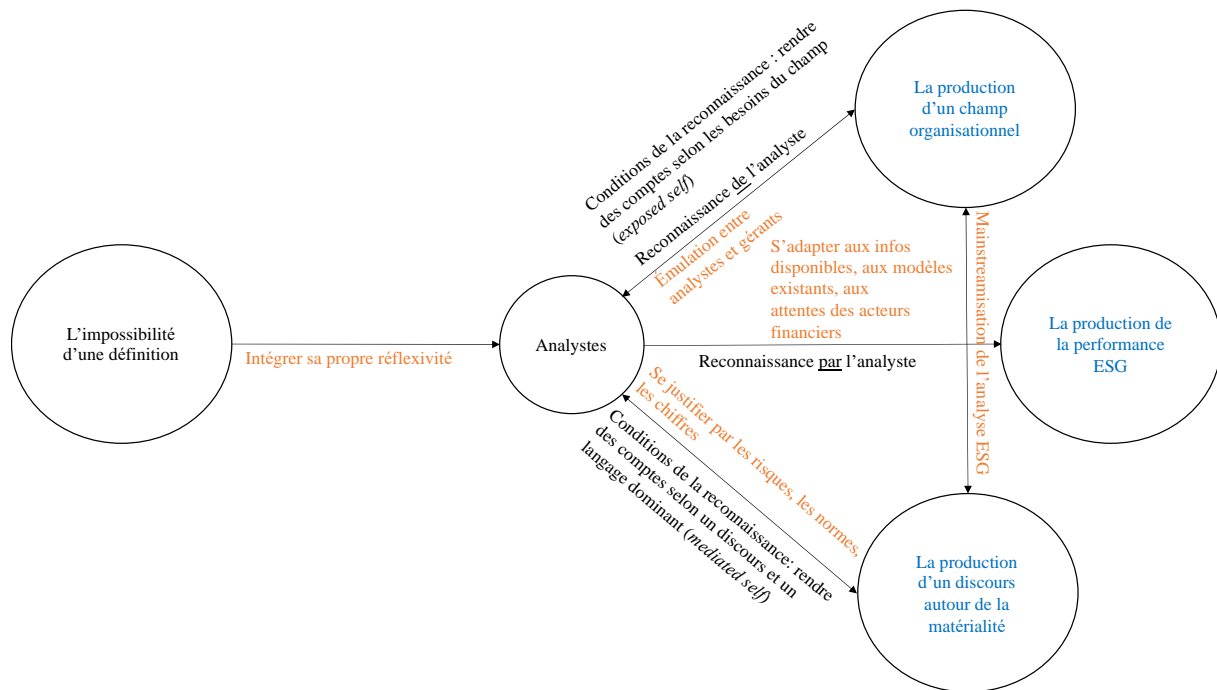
L'impossibilité d'une définition

Intégrer sa propre réflexivité

Analystes

Conditions de la reconnaissance : rendre des comptes selon les besoins du champ (*exposed self*)

Reconnaissance de l'analyste

Émulation entre analystes et gérants

La production d'un champ organisationnel

S'adapter aux infos disponibles, aux modèles existants, aux attentes des acteurs financiers

Reconnaissance par l'analyste

Mainstreamisation de l'analyse ESG

La production de la performance ESG

Se justifier par les risques, les normes, les chiffres

Conditions de la reconnaissance: rendre des comptes selon un discours et un langage dominant (*mediated self*)

La production d'un discours autour de la matérialité